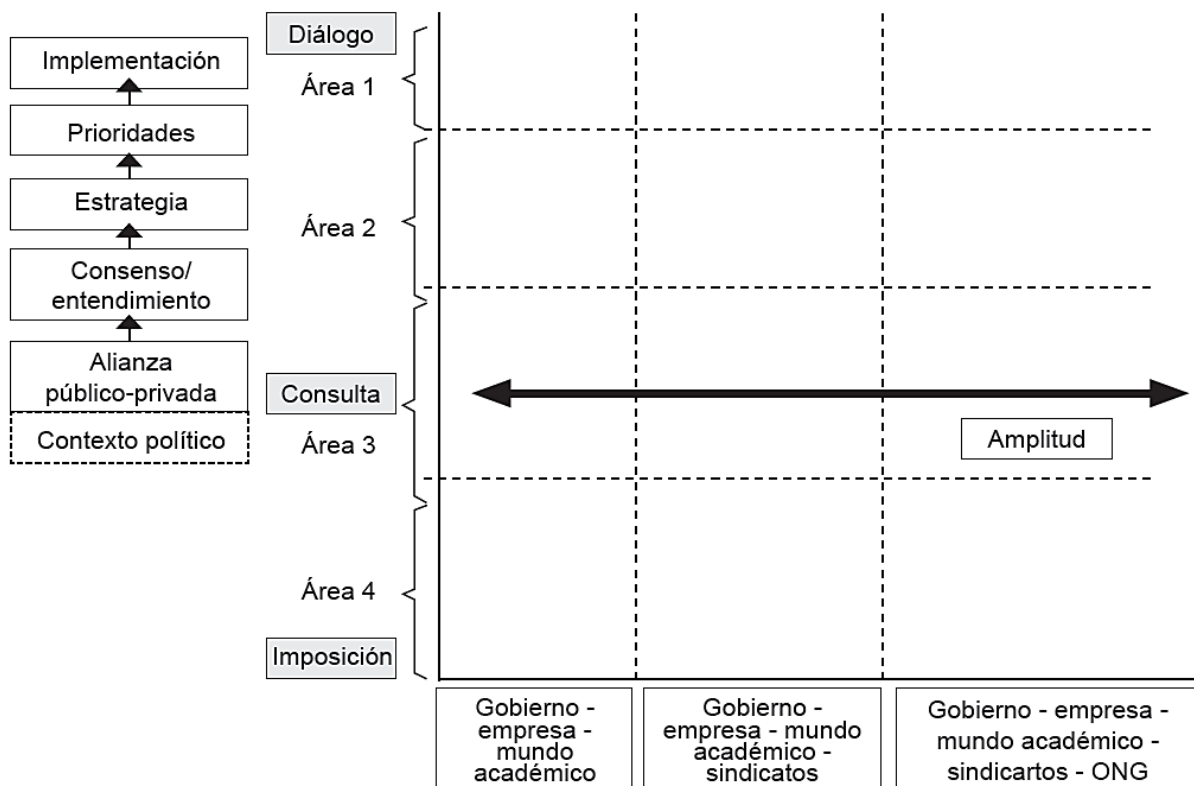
Implementación

Prioridades

Estrategia

Consenso/ entendimiento

Alianza público-privada

Contexto político

Diálogo

Área 1

Área 2

Consulta

Área 3

Área 4

Imposición

Amplitud

Gobierno - empresa - mundo académico

Gobierno - empresa - mundo académico - sindicatos

Gobierno - empresa - mundo académico - sindicartos - ONG